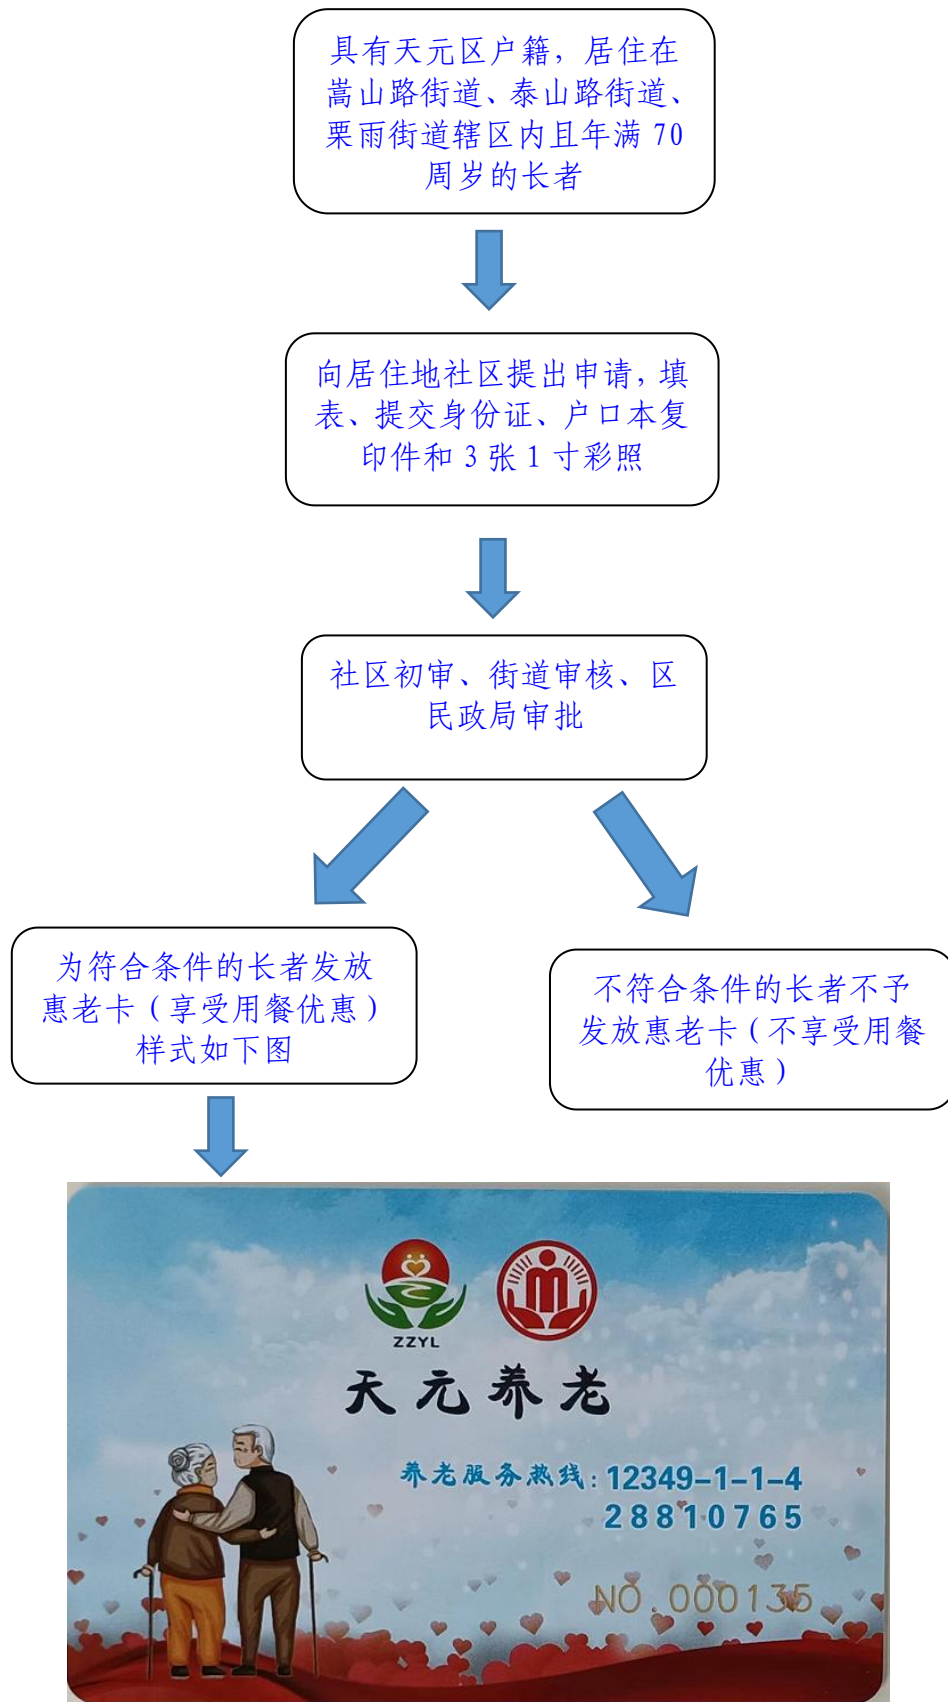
具有天元区户籍，居住在嵩山路街道、泰山路街道、栗雨街道辖区内且年满 70 周岁的长者

向居住地社区提出申请，填表、提交身份证、户口本复印件和 3 张 1 寸彩照

社区初审、街道审核、区民政局审批

为符合条件的长者发放惠老卡（享受用餐优惠）样式如下图

不符合条件的长者不予发放惠老卡（不享受用餐优惠）

ZZYL

天元养老

养老服务热线：12349-1-1-4
28810765

NO.000135